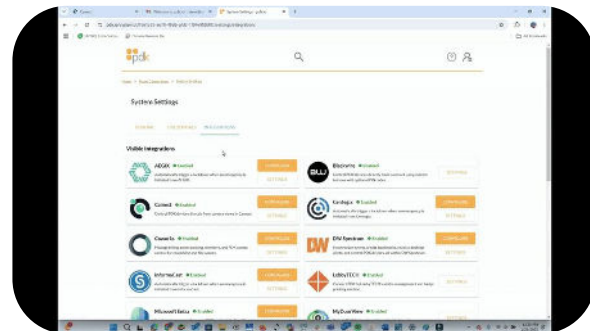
System Settings

Visible Integrations

AEGIS • Enabled

CONFIGURE

SETTINGS

Blueprints • Enabled

SETTINGS

Conect • Enabled

CONFIGURE

SETTINGS

Cerberus • Enabled

CONFIGURE

SETTINGS

Cosmetic • Enabled

CONFIGURE

SETTINGS

DW Spectrum • Enabled

CONFIGURE

SETTINGS

InformaCast • Enabled

CONFIGURE

SETTINGS

LobbyTECH • Enabled

CONFIGURE

SETTINGS

Microsoft Entra • Enabled

CONFIGURE

MyDualView • Enabled

CONFIGURE